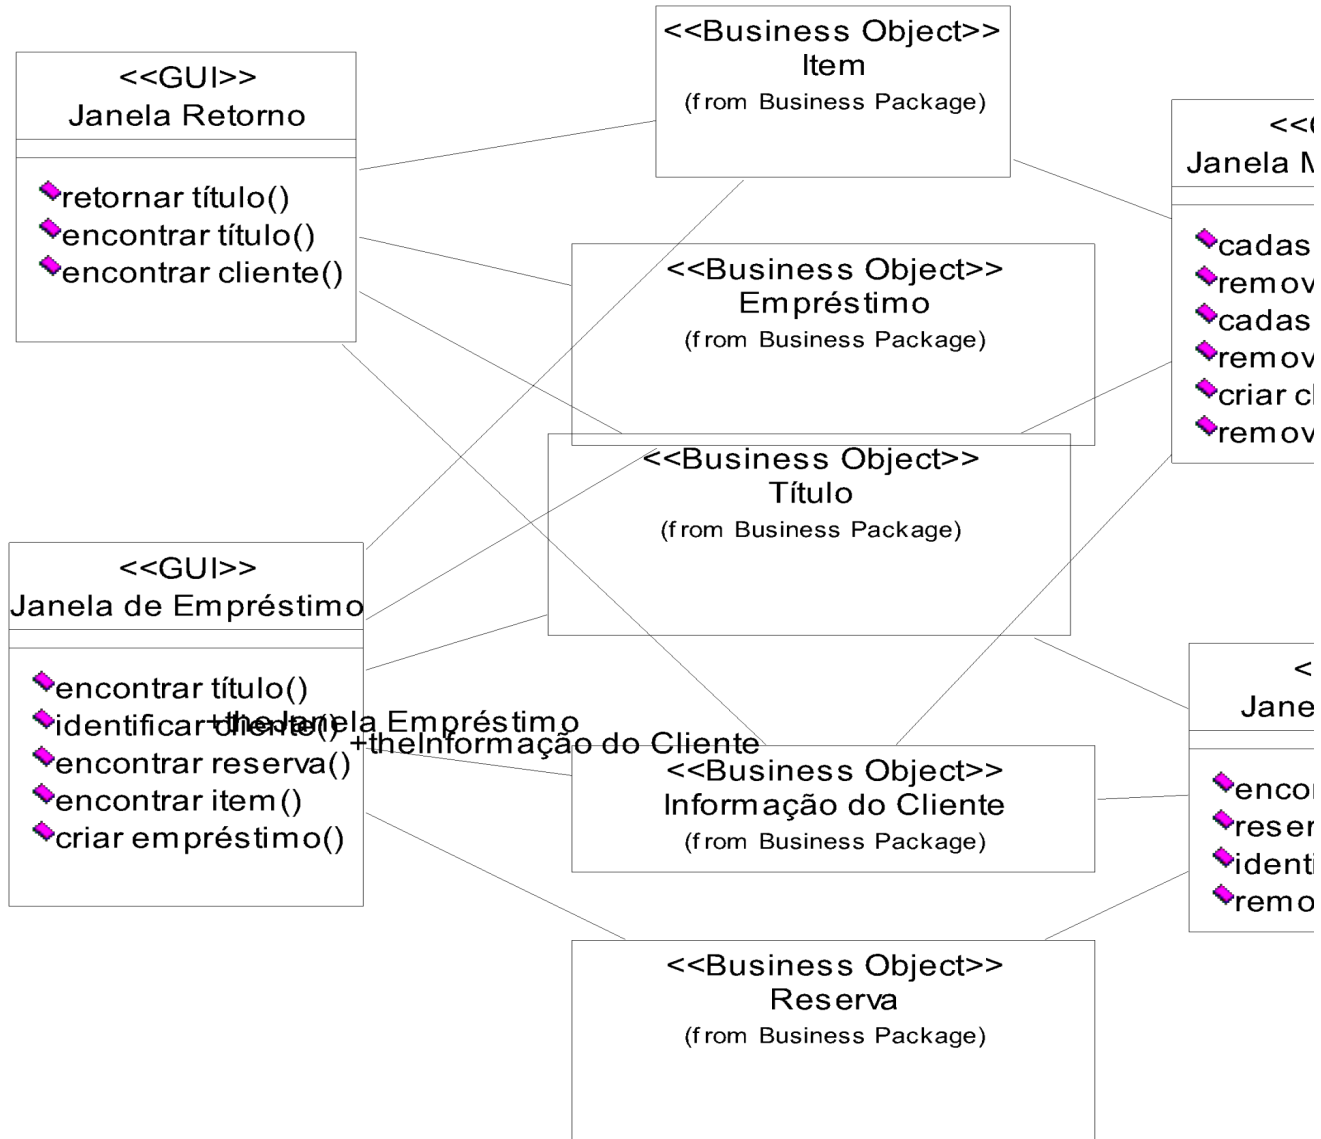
<<GUI>>
Janela Retorno

retornar título()
encontrar título()
encontrar cliente()

<<Business Object>>
Item
(from Business Package)

<<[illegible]
Janela M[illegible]

cadas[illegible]
remov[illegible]
cadas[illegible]
remov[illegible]
criar c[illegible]
remov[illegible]

<<Business Object>>
Empréstimo
(from Business Package)

<<Business Object>>
Título
(from Business Package)

<<GUI>>
Janela de Empréstimo

encontrar título()
identificar cliente()
encontrar reserva()
encontrar item()
criar empréstimo()

+theJanela Empréstimo
+theInformação do Cliente

<<Business Object>>
Informação do Cliente
(from Business Package)

<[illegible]
Jane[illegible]

enco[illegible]
reser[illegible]
identi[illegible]
remo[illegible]

<<Business Object>>
Reserva
(from Business Package)